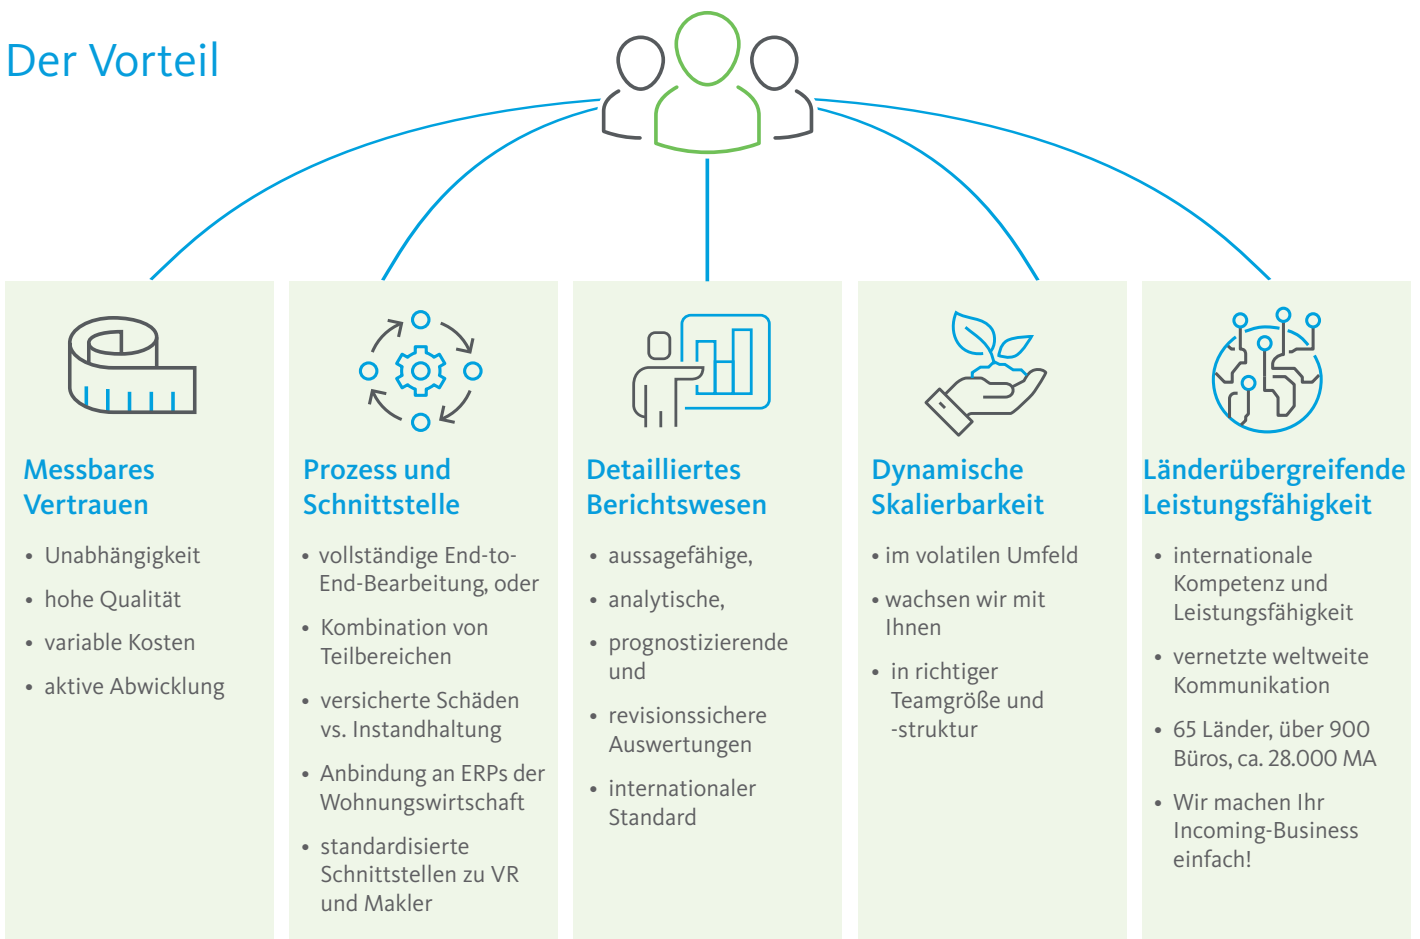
Der Vorteil

Messbares Vertrauen

- Unabhängigkeit
- hohe Qualität
- variable Kosten
- aktive Abwicklung

Prozess und Schnittstelle

- vollständige End-to-End-Bearbeitung, oder
- Kombination von Teilbereichen
- versicherte Schäden vs. Instandhaltung
- Anbindung an ERPs der Wohnungswirtschaft
- standardisierte Schnittstellen zu VR und Makler

Detailliertes Berichtswesen

- aussagefähige,
- analytische,
- prognostizierende und
- revisionssichere Auswertungen
- internationaler Standard

Dynamische Skalierbarkeit

- im volatilen Umfeld
- wachsen wir mit Ihnen
- in richtiger Teamgröße und -struktur

Länderübergreifende Leistungsfähigkeit

- internationale Kompetenz und Leistungsfähigkeit
- vernetzte weltweite Kommunikation
- 65 Länder, über 900 Büros, ca. 28.000 MA
- Wir machen Ihr Incoming-Business einfach!